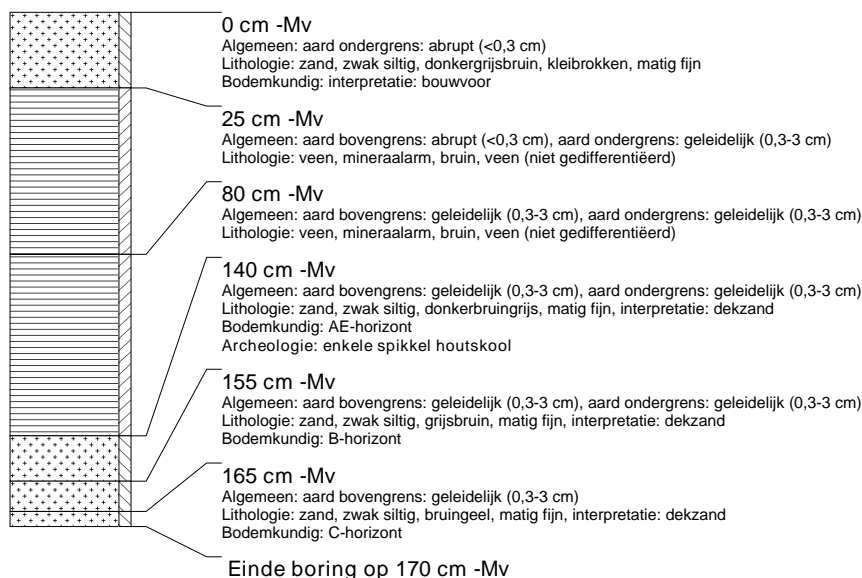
0 cm -Mv
Algemeen: aard ondergrens: abrupt (<0,3 cm)
Lithologie: zand, zwak siltig, donkergrijsbruin, kleibrokken, matig fijn
Bodemkundig: interpretatie: bouwvoor

25 cm -Mv
Algemeen: aard bovengrens: abrupt (<0,3 cm), aard ondergrens: geleidelijk (0,3-3 cm)
Lithologie: veen, mineraalarm, bruin, veen (niet gedifferentiëerd)

80 cm -Mv
Algemeen: aard bovengrens: geleidelijk (0,3-3 cm), aard ondergrens: geleidelijk (0,3-3 cm)
Lithologie: veen, mineraalarm, bruin, veen (niet gedifferentiëerd)

140 cm -Mv
Algemeen: aard bovengrens: geleidelijk (0,3-3 cm), aard ondergrens: geleidelijk (0,3-3 cm)
Lithologie: zand, zwak siltig, donkerbruingrijs, matig fijn, interpretatie: dekzand
Bodemkundig: AE-horizont
Archeologie: enkele spikkel houtskool

155 cm -Mv
Algemeen: aard bovengrens: geleidelijk (0,3-3 cm), aard ondergrens: geleidelijk (0,3-3 cm)
Lithologie: zand, zwak siltig, grijsbruin, matig fijn, interpretatie: dekzand
Bodemkundig: B-horizont

165 cm -Mv
Algemeen: aard bovengrens: geleidelijk (0,3-3 cm)
Lithologie: zand, zwak siltig, bruingeel, matig fijn, interpretatie: dekzand
Bodemkundig: C-horizont

Einde boring op 170 cm -Mv